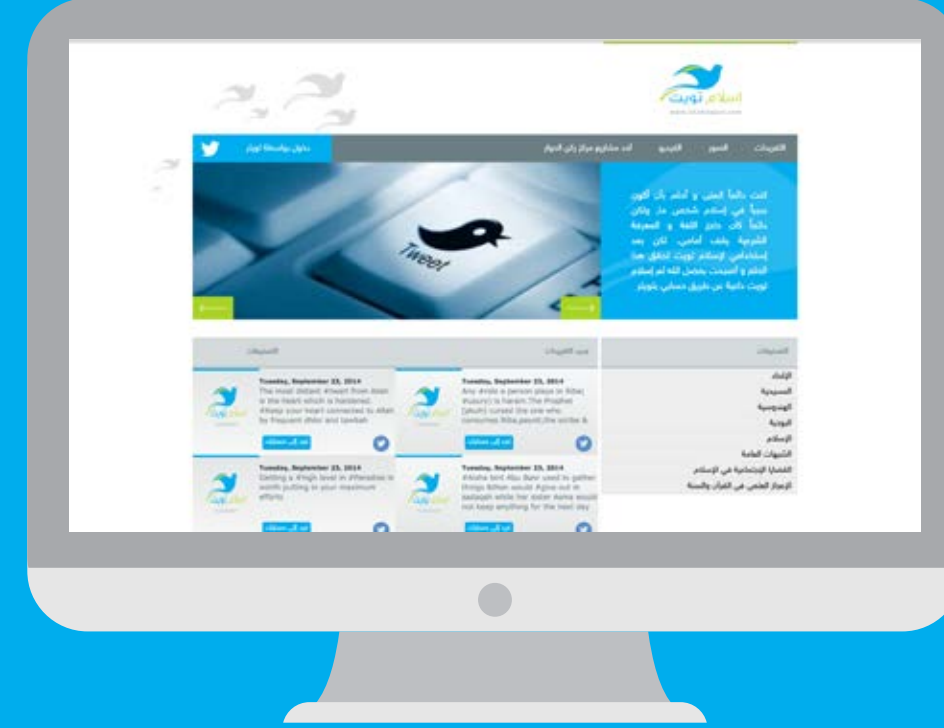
اسلام تويت

التغريدات الصور الفيديو أحد مشاريع مركز رائي الحوار

دخول بواسطة تويتر

كنت دائماً أتمنى و أحلم بأن أكون سبباً في إسلام شخص ما وكان دائماً كان ذلك حلم اللغة و المعرفة الشرعية يقف أمامي. لكن بعد استخدامي لإسلام تويت تحقق هذا الحلم و أصبحت بحمد الله لم إسلام تويت داعية من طريق حسابي بتويتر

Tweet

التصنيفات

الإلحاد
المسيحية
الهندوسية
اليهودية
الإسلام
الشبهات العامة
القضايا الإجتماعية في الإسلام
الإعجاز العلمي في القرآن والسنة

جديد التغريدات

التصنيفات

Tuesday, September 23, 2014
Any drink a person plays in Riba (usury) is haram.The Prophet (pbuh) cursed the one who consumes Riba,payed,the scribe &

Tuesday, September 23, 2014
The most distant #heart from Allah is the heart which is hardened. #Keep your heart connected to Allah by frequent dhikr and tawbah

Tuesday, September 23, 2014
Aisha bint Abu Bakr used to gather things &then would #give out in sadaqah while her sister Asma would not keep anything for the next day

Tuesday, September 23, 2014
Getting a #high level in #Paradise is worth putting in your maximum efforts